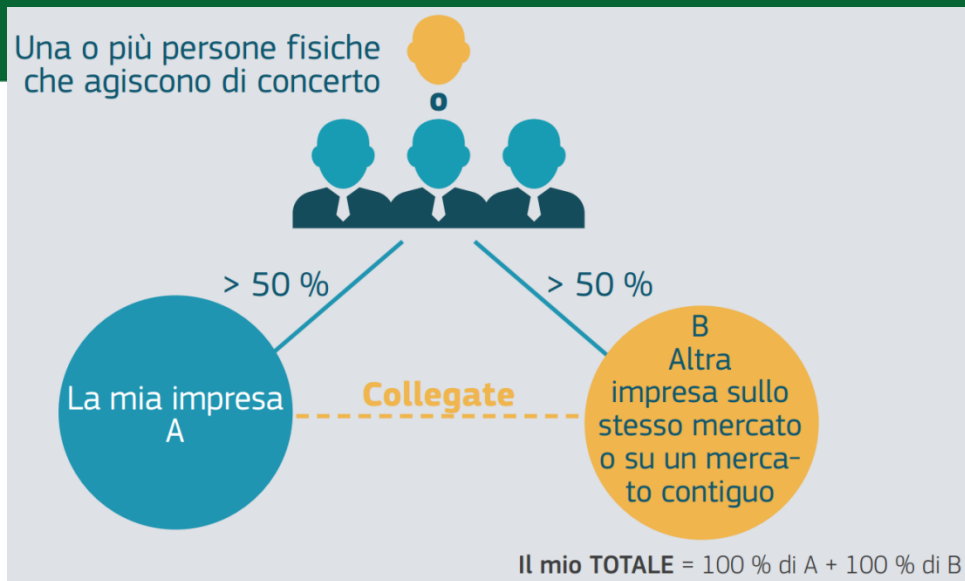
Una o più persone fisiche che agiscono di concerto

o

> 50 %

> 50 %

La mia impresa A

Collegate

B Altra impresa sullo stesso mercato o su un mercato contiguo

Il mio TOTALE = 100 % di A + 100 % di B